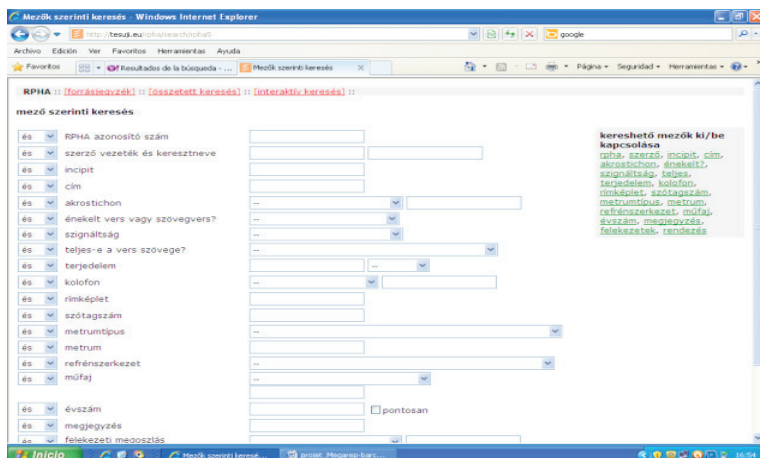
Mezők szerinti keresés - Windows Internet Explorer

http://tesuji.eu/rpha/search/rpha5

google

Archivo Edición Ver Favoritos Herramientas Ayuda

Favoritos

Resultados de la búsqueda - ...

Mezők szerinti keresés

Página ▾ Seguridad ▾ Herramientas ▾

RPHA :: [forrásjegyzék] :: [összetett keresés] :: [interaktív keresés] ::

mező szerinti keresés

| | | |
|---|---|---|
| és | RPHA azonosító szám | |
| és | szerző vezeték és keresztneve | |
| és | incipit | |
| és | cím | |
| és | akrostichon | -- |
| és | énekelt vers vagy szövegvers? | -- |
| és | szignáltság | -- |
| és | teljes-e a vers szövege? | -- |
| és | terjedelem | -- |
| és | kolofon | -- |
| és | rímképlet | |
| és | szótagszám | |
| és | metrumtípus | -- |
| és | metrum | |
| és | refrénszerkezet | -- |
| és | műfaj | -- |
| és | évszám | pontosan |
| és | megjegyzés | |
| és | felekezeti megoszlás | |

kereshető mezők ki/be kapcsolása
rpha, szerző, incipit, cím, akrostichon, énekelt?, szignáltság, teljes, terjedelem, kolofon, rímképlet, szótagszám, metrumtípus, metrum, refrénszerkezet, műfaj, évszám, megjegyzés, felekezetek, rendezés

Inicio

Mezők szerinti keresé...

proiat. Mogaras-barz...

16:54